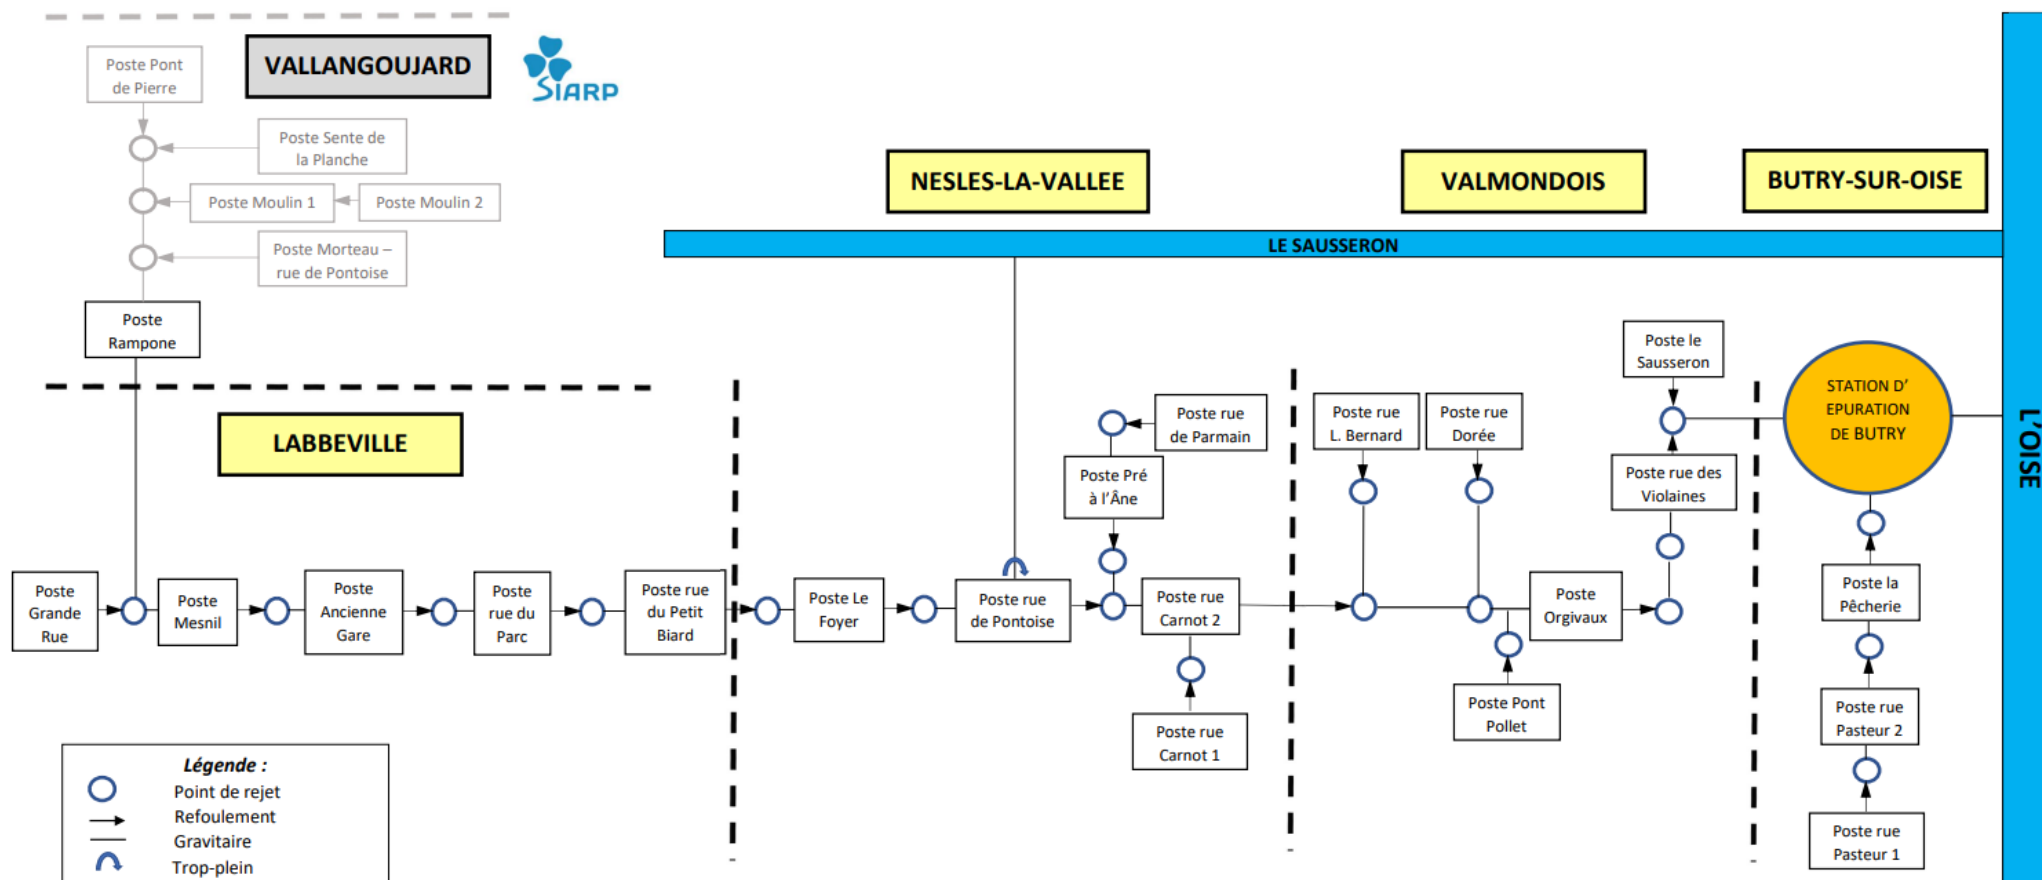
VALLANGOUJARD

SIARP

Poste Pont de Pierre

Poste Sente de la Planche

Poste Moulin 1

Poste Moulin 2

Poste Morteau – rue de Pontoise

Poste Rampone

NESLES-LA-VALLEE

VALMONDOIS

BUTRY-SUR-OISE

LE SAUSSERON

LABBEVILLE

Poste le Sausseron

STATION D' EPURATION DE BUTRY

L'OISE

Poste rue de Parmain

Poste Pré à l'Âne

Poste rue L. Bernard

Poste rue Dorée

Poste rue des Violaines

Poste Grande Rue

Poste Mesnil

Poste Ancienne Gare

Poste rue du Parc

Poste rue du Petit Biard

Poste Le Foyer

Poste rue de Pontoise

Poste rue Carnot 2

Poste Orgivaux

Poste la Pêcherie

Poste rue Carnot 1

Poste Pont Pollet

Poste rue Pasteur 2

Poste rue Pasteur 1

Légende :
Point de rejet
Refoulement
Gravitaire
Trop-plein